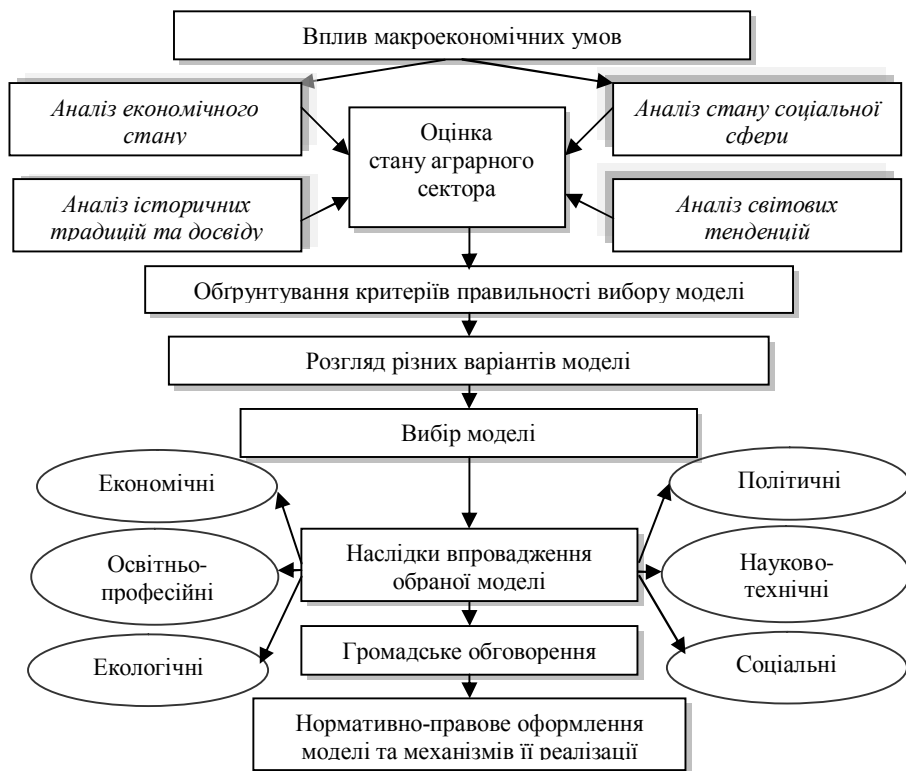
Вплив макроекономічних умов

Аналіз економічного стану

Аналіз стану соціальної сфери

Оцінка стану аграрного сектора

Аналіз історичних традицій та досвіду

Аналіз світових тенденцій

Обґрунтування критеріїв правильності вибору моделі

Розгляд різних варіантів моделі

Вибір моделі

Економічні

Політичні

Освітньо-професійні

Наслідки впровадження обраної моделі

Науково-технічні

Екологічні

Громадське обговорення

Соціальні

Нормативно-правове оформлення моделі та механізмів її реалізації